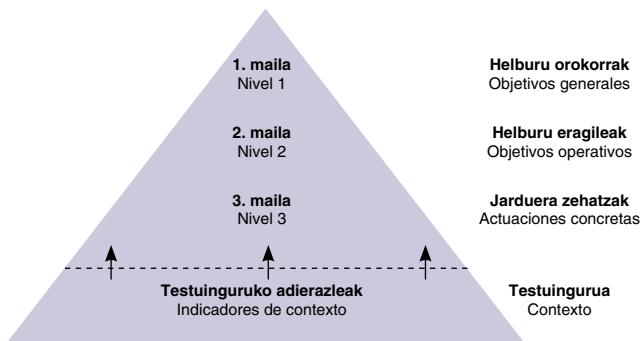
1. maila
Nivel 1

Helburu orokorrak
Objetivos generales

2. maila
Nivel 2

Helburu eragileak
Objetivos operativos

3. maila
Nivel 3

Jarduera zehatzak
Actuaciones concretas

Testuinguruko adierazleak
Indicadores de contexto

Testuingurua
Contexto